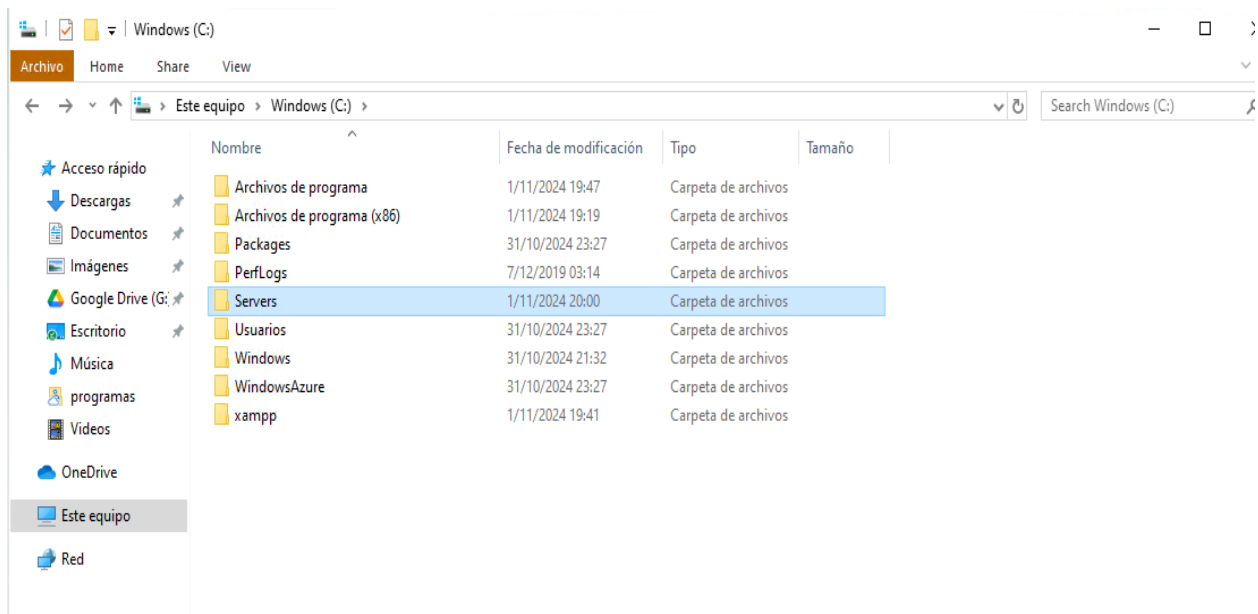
Windows (C:)

Archivo Home Share View

Este equipo › Windows (C:) ›

Search Windows (C:)

Acceso rápido
Descargas
Documentos
Imágenes
Google Drive (G:
Escritorio
Música
programas
Vídeos
OneDrive
Este equipo
Red

| Nombre | Fecha de modificación | Tipo | Tamaño |
|---|---|---|---|
| Archivos de programa | 1/11/2024 19:47 | Carpeta de archivos | |
| Archivos de programa (x86) | 1/11/2024 19:19 | Carpeta de archivos | |
| Packages | 31/10/2024 23:27 | Carpeta de archivos | |
| PerfLogs | 7/12/2019 03:14 | Carpeta de archivos | |
| Servers | 1/11/2024 20:00 | Carpeta de archivos | |
| Usuarios | 31/10/2024 23:27 | Carpeta de archivos | |
| Windows | 31/10/2024 21:32 | Carpeta de archivos | |
| WindowsAzure | 31/10/2024 23:27 | Carpeta de archivos | |
| xampp | 1/11/2024 19:41 | Carpeta de archivos | |